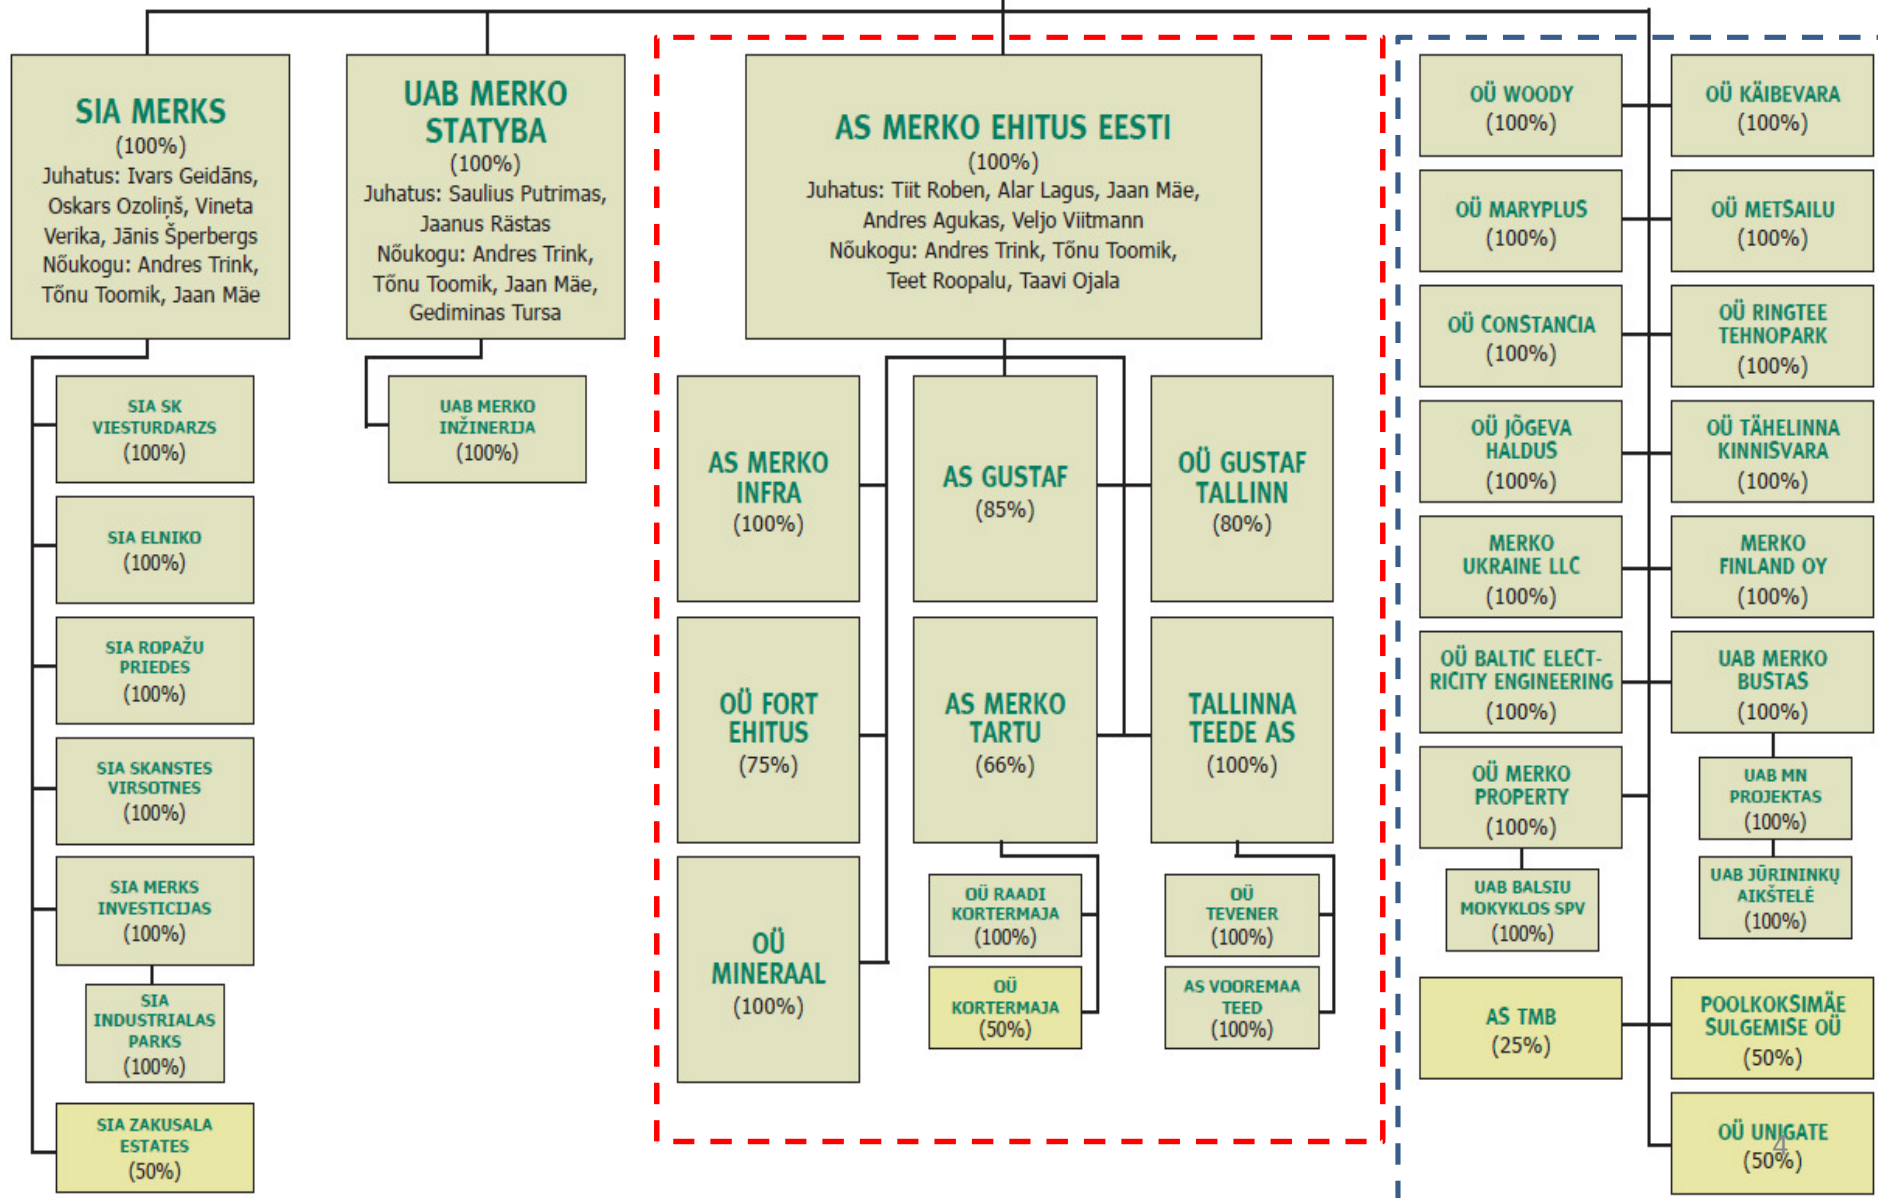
SIA MERKS
(100%)
Juhatus: Ivars Geidāns, Oskars Ozoliņš, Vineta Verika, Jānis Šperbergs
Nõukogu: Andres Trink, Tõnu Toomik, Jaan Mäe

SIA SK VIESTURDARZS
(100%)

SIA ELNIKO
(100%)

SIA ROPAŽU PRIEDES
(100%)

SIA SKANSTES VIRSOTNES
(100%)

SIA MERKS INVESTICIJAS
(100%)

SIA INDUSTRIALAS PARKS
(100%)

SIA ZAKUSALA ESTATES
(50%)

UAB MERKO STATYBA
(100%)
Juhatus: Saulius Putrimas, Jaanus Rästas
Nõukogu: Andres Trink, Tõnu Toomik, Jaan Mäe, Gediminas Tursa

UAB MERKO INŽINERIJA
(100%)

AS MERKO EHITUS EESTI
(100%)
Juhatus: Tiit Roben, Alar Lagus, Jaan Mäe, Andres Agukas, Veljo Viitmann
Nõukogu: Andres Trink, Tõnu Toomik, Teet Roopalu, Taavi Ojala

AS MERKO INFRA
(100%)

AS GUSTAF
(85%)

OÜ GUSTAF TALLINN
(80%)

OÜ FORT EHITUS
(75%)

AS MERKO TARTU
(66%)

TALLINNA TEEDE AS
(100%)

OÜ MINERAAL
(100%)

OÜ RAADI KORTERMAJA
(100%)

OÜ KORTERMAJA
(50%)

OÜ TEVENER
(100%)

AS VOOREMAA TEED
(100%)

OÜ WOODY
(100%)

OÜ KÄIBEVARA
(100%)

OÜ MARYPLUS
(100%)

OÜ METSAILU
(100%)

OÜ CONSTANCIA
(100%)

OÜ RINGTEE TEHNOPARK
(100%)

OÜ JÕGEVA HALDUS
(100%)

OÜ TÄHELINNA KINNISVARA
(100%)

MERKO UKRAINE LLC
(100%)

MERKO FINLAND OY
(100%)

OÜ BALTIC ELECTRICITY ENGINEERING
(100%)

UAB MERKO BUSTAS
(100%)

OÜ MERKO PROPERTY
(100%)

UAB MN PROJEKTAS
(100%)

UAB BALSIU MOKYKLOS SPV
(100%)

UAB JŪRININKŲ AIKŠTELĖ
(100%)

AS TMB
(25%)

POOLKOKSIMÄE SULGEMISE OÜ
(50%)

OÜ UNIGATE
(50%)